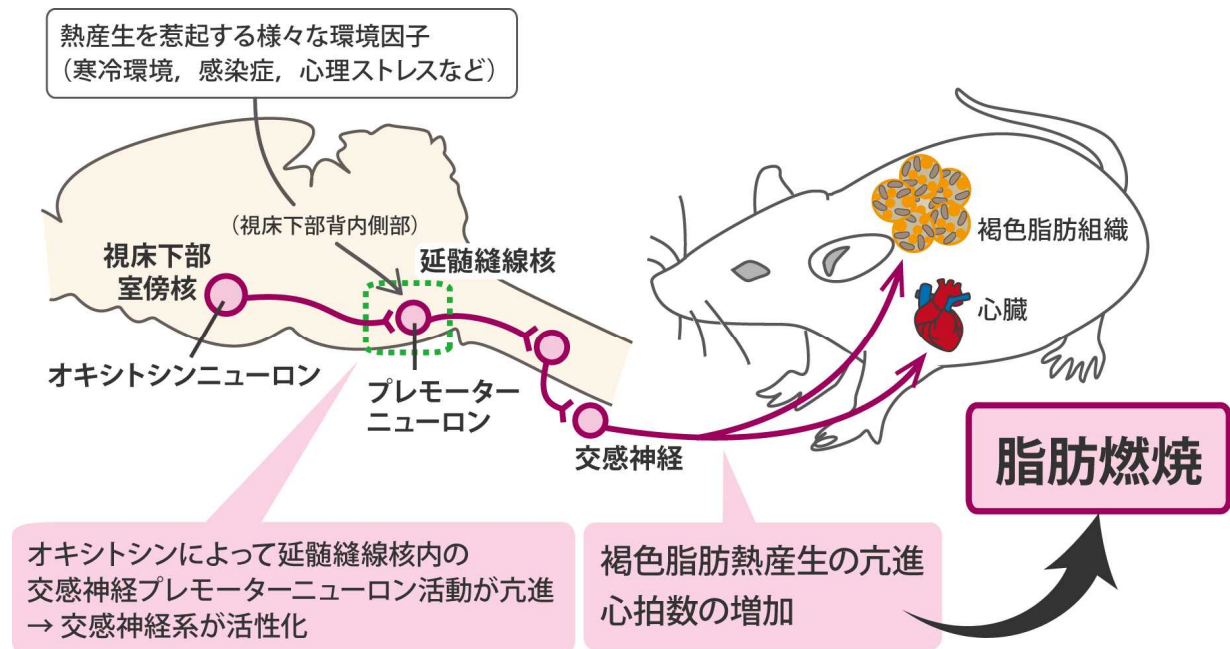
熱産生を惹起する様々な環境因子
（寒冷環境，感染症，心理ストレスなど）

（視床下部背内側部）

視床下部
室傍核

延髄縫線核

オキシトシンニューロン

プレモーター
ニューロン

交感神経

褐色脂肪組織

心臓

脂肪燃焼

オキシトシンによって延髄縫線核内の
交感神経プレモーターニューロン活動が亢進
→ 交感神経系が活性化

褐色脂肪熱産生の亢進
心拍数の増加